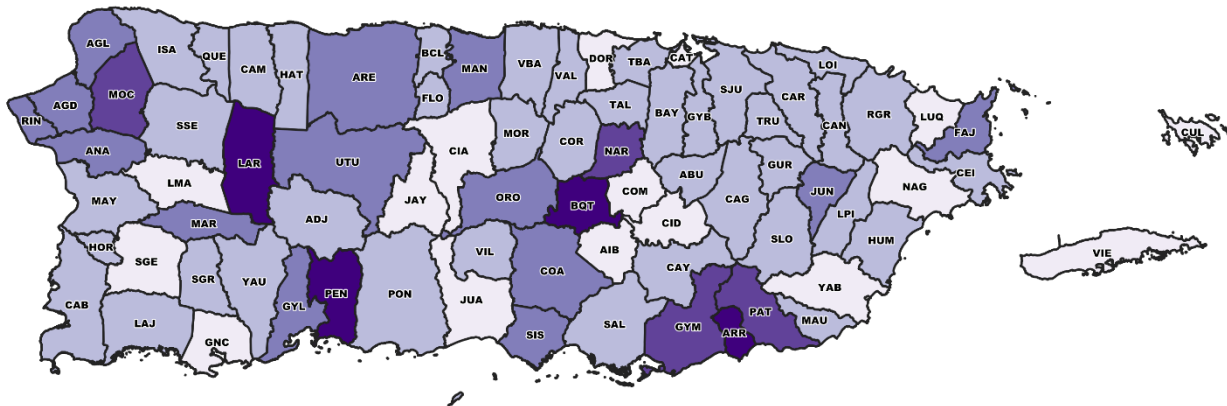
AGL
ISA
QUE
CAM
HAT
ARE
BCL
MAN
VBA
VAL
DOR
TBA
CAT
LOI
AGD
MOC
FLO
SJU
CAR
RIN
TAL
BAY
GYB
TRU
RGR
LUQ
SSE
CAN
CUL
FAJ
LAR
MOR
NAR
COR
UTU
CIA
ANA
GUR
ABU
CEI
LMA
NAG
JUN
BQT
ORO
COM
CAG
MAY
JAY
MAR
ADJ
LPI
CID
HOR
AIB
SGE
SLO
HUM
VIL
COA
VIE
SGR
YAU
CAY
PEN
PON
JUA
YAB
PAT
GYL
GYM
CAB
LAJ
MAU
SAL
SIS
ARR
GNC